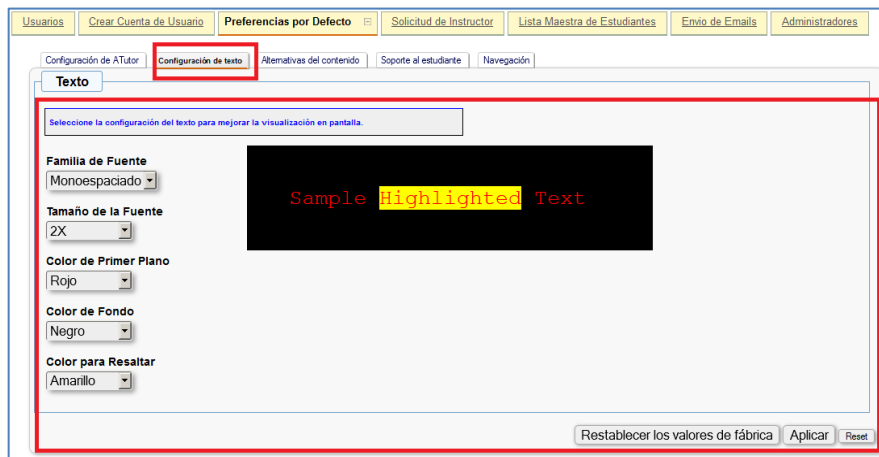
Usuarios | Crear Cuenta de Usuario | Preferencias por Defecto | Solicitud de Instructor | Lista Maestra de Estudiantes | Envío de Emails | Administradores

Configuración de ATutor | Configuración de texto | Alternativas del contenido | Soporte al estudiante | Navegación

Texto

Seleccione la configuración del texto para mejorar la visualización en pantalla.

Familia de Fuente
Monoespaciado

Tamaño de la Fuente
2X

Color de Primer Plano
Rojo

Color de Fondo
Negro

Color para Resaltar
Amarillo

Sample Highlighted Text

Restablecer los valores de fábrica | Aplicar | Reset